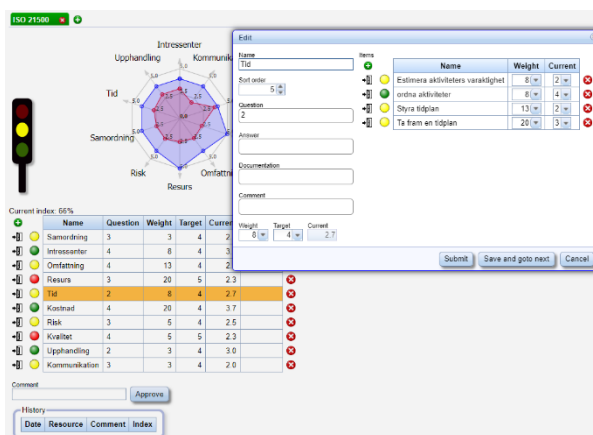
ISO 21500

Intressenter
Upphandling
Kommunik
Tid
Samordning
Risk
Resurs
Omfattn

Current index: 66%

| | | Name | Question | Weight | Target | Curren |
|---|---|---|---|---|---|---|
| | | Samordning | 3 | 3 | 4 | 2 |
| | | Intressenter | 4 | 8 | 4 | 3 |
| | | Omfattning | 4 | 13 | 4 | 2 |
| | | Resurs | 3 | 20 | 5 | 2.3 |
| | | Tid | 2 | 8 | 4 | 2.7 |
| | | Kostnad | 4 | 20 | 4 | 3.7 |
| | | Risk | 3 | 5 | 4 | 2.5 |
| | | Kvalitet | 4 | 5 | 5 | 2.3 |
| | | Upphandling | 2 | 3 | 4 | 3.0 |
| | | Kommunikation | 3 | 3 | 4 | 2.0 |

Comment
Approve

History
| Date | Resource | Comment | Index |
|---|---|---|---|

Edit

Name
Tid
Sort order
5
Question
2
Answer
Documentation
Comment
Weight 8 Target 4 Current 2.7

Items

| | | Name | Weight | Current |
|---|---|---|---|---|
| | | Estimera aktiviteters varaktighet | 8 | 2 |
| | | ordna aktiviteter | 8 | 4 |
| | | Styra tidplan | 13 | 2 |
| | | Ta fram en tidplan | 20 | 3 |

Submit  Save and goto next  Cancel